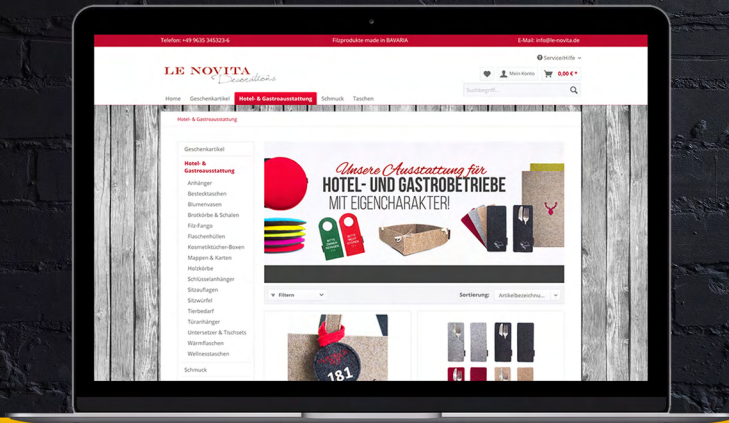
Telefon: +49 9635 345323-6

Filzprodukte made in BAVARIA

E-Mail: info@le-novita.de

LE NOVITA Decorations

Service/Hilfe

Mein Konto

0,00 € *

Suchbegriff...

Home Geschenkartikel Hotel- & Gastroausstattung Schmuck Taschen

Hotel- & Gastroausstattung

Geschenkartikel

Hotel- & Gastroausstattung

Anhänger

Besteckttaschen

Blumenvasen

Brotkörbe & Schalen

Filz-Fangis

Flaschenhüllen

Kosmetiktücher-Boxen

Mappen & Karten

Holzkörbe

Schlüsselanhänger

Sitzauflagen

Sitzwürfel

Tierbedarf

Türanhänger

Untersetzer & Tischsets

Wärmflaschen

Wellnesstaschen

Schmuck

Unsere Ausstattung für HOTEL- UND GASTROBETRIEBE MIT EIGENCHARAKTER!

Filtern

Sortierung: Artikelbezeichnu...

181